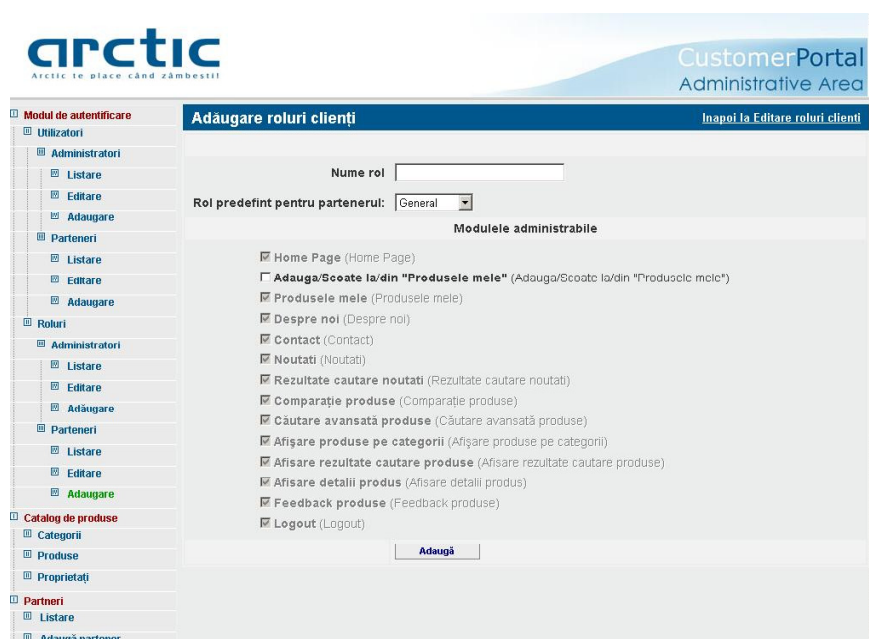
arctic
Arctic te place când zâmbești!

CustomerPortal
Administrative Area

Modul de autentificare
Utilizatori
Administratori
Listare
Editare
Adaugare
Parteneri
Listare
Editare
Adaugare
Roluri
Administratori
Listare
Editare
Adăugare
Parteneri
Listare
Editare
Adaugare
Catalog de produse
Categorii
Produse
Proprietați
Partneri
Listare
Adaugă partener

Adăugare roluri clienți
Inapoi la Editare roluri clienti

Nume rol
Rol predefint pentru partenerul: General
Modulele administrabile

Home Page (Home Page)
Adauga/Scoate la/din "Produsele mele" (Adauga/Scoate la/din "Produsele mele")
Produsele mele (Produsele mele)
Despre noi (Despre noi)
Contact (Contact)
Noutati (Noutati)
Rezultate cautare noutati (Rezultate cautare noutati)
Comparație produse (Comparație produse)
Căutare avansată produse (Căutare avansată produse)
Afișare produse pe categorii (Afișare produse pe categorii)
Afisare rezultate cautare produse (Afisare rezultate cautare produse)
Afisare detalii produs (Afisare detalii produs)
Feedback produse (Feedback produse)
Logout (Logout)

Adaugă